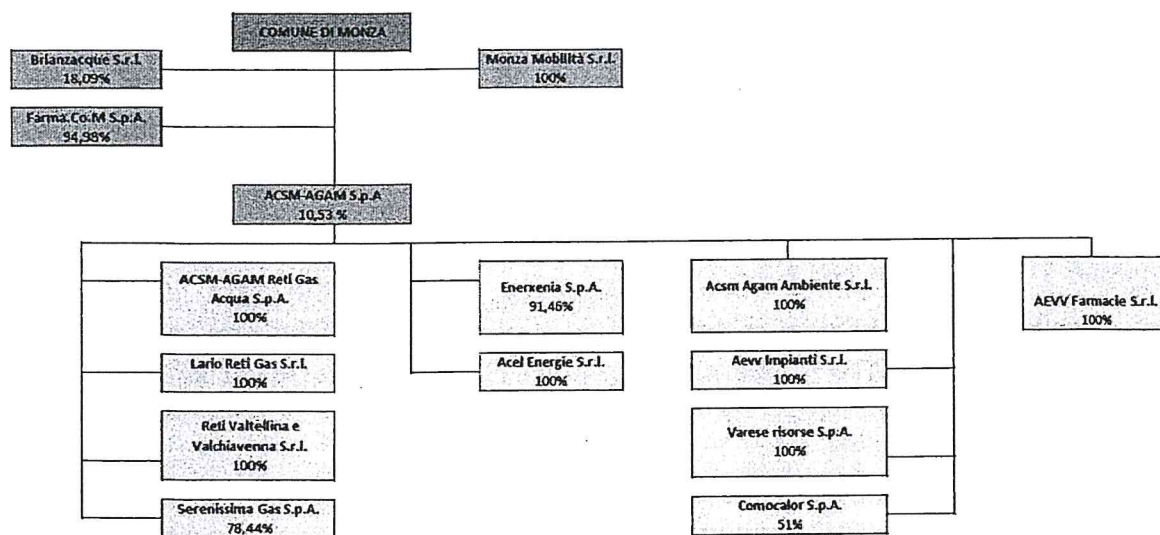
COMUNE DI MONZA

Brianzacque S.r.l.
18,09%

Monza Mobilità S.r.l.
100%

Farma.Co.M S.p.A.
94,98%

ACSM-AGAM S.p.A
10,53 %

ACSM-AGAM Reti Gas Acqua S.p.A.
100%

Lario Reti Gas S.r.l.
100%

Reti Valtellina e Valchiavenna S.r.l.
100%

Serenissima Gas S.p.A.
78,44%

Enerxenia S.p.A.
91,46%

Acel Energie S.r.l.
100%

Acsm Agam Ambiente S.r.l.
100%

Aevv Impianti S.r.l.
100%

Varese risorse S.p.A.
100%

Comocalor S.p.A.
51%

AEVV Farmacie S.r.l.
100%